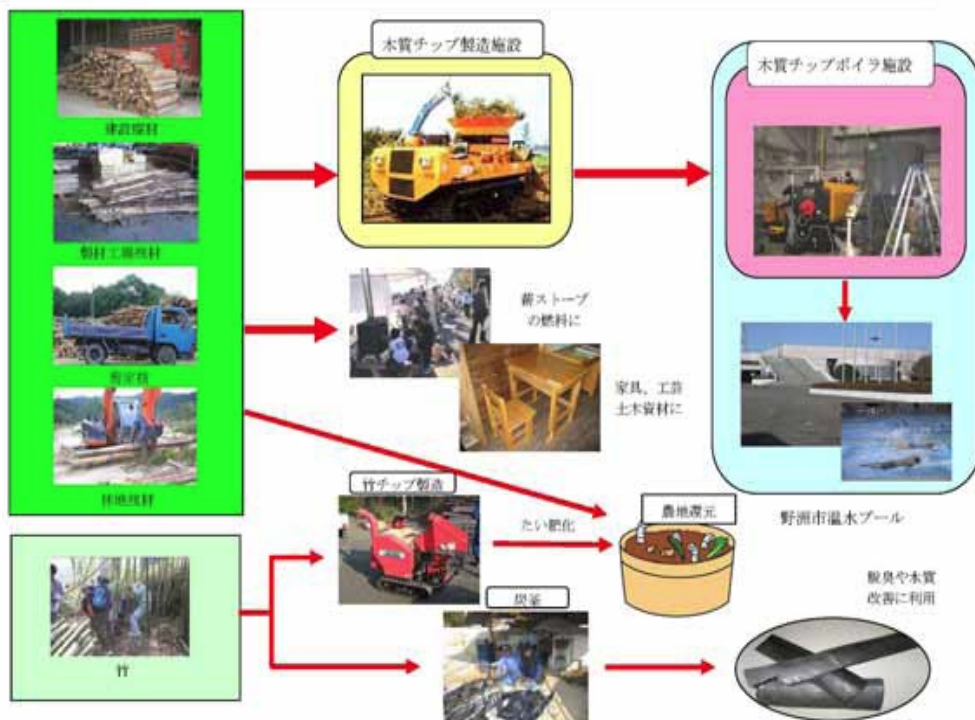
建設廃材

製材工場残材

剪定枝

林地残材

木質チップ製造施設

木質チップボイラ施設

薪ストーブの燃料に

家具、工芸土木資材に

野洲市温水プール

竹

竹チップ製造

たい肥化

農地還元

炭窯

脱臭や水質改善に利用